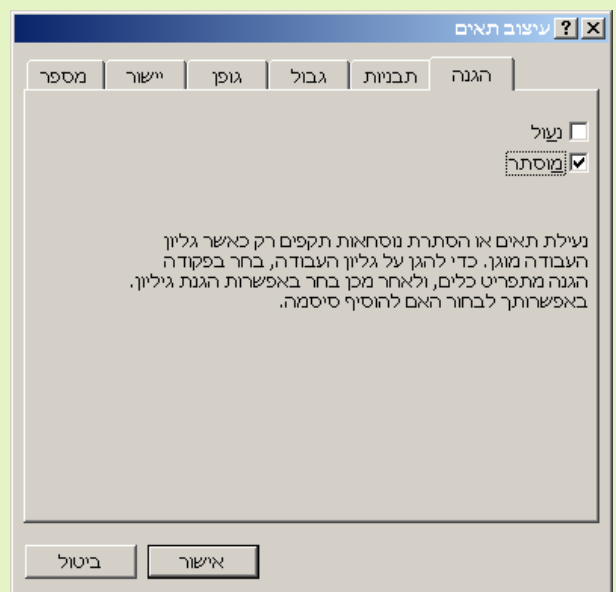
עיצוב תאים ? X

מספר | יישור | גופן | גבול | תבניות | הגנה

נעול

מוסתר

נעילת תאים או הסתרת נוסחאות תקפים רק כאשר גליון העבודה מוגן. כדי להגן על גליון העבודה, בחר בפקודה הגנה מתפריט כלים, ולאחר מכן בחר באפשרות הגנת גיליון. באפשרותך לבחור האם להוסיף סיסמה.

אישור

ביטול